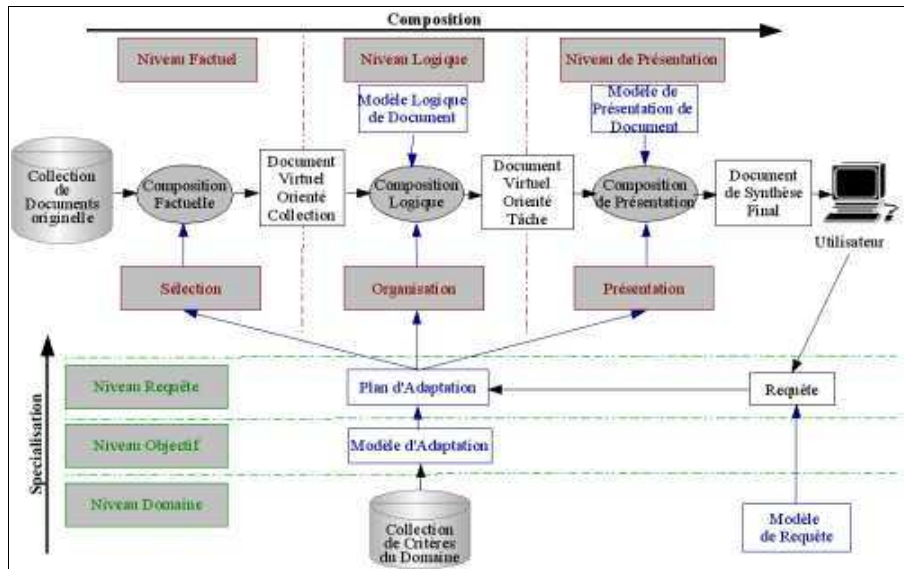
Composition

Niveau Factuel

Niveau Logique

Niveau de Présentation

Modèle Logique de Document

Modèle de Présentation de Document

Collection de Documents originelle

Composition Factuelle

Document Virtuel Orienté Collection

Composition Logique

Document Virtuel Orienté Tâche

Composition de Présentation

Document de Synthèse Final

Utilisateur

Sélection

Organisation

Présentation

Spécialisation

Niveau Requête

Plan d'Adaptation

Requête

Niveau Objectif

Modèle d'Adaptation

Niveau Domaine

Collection de Critères du Domaine

Modèle de Requête